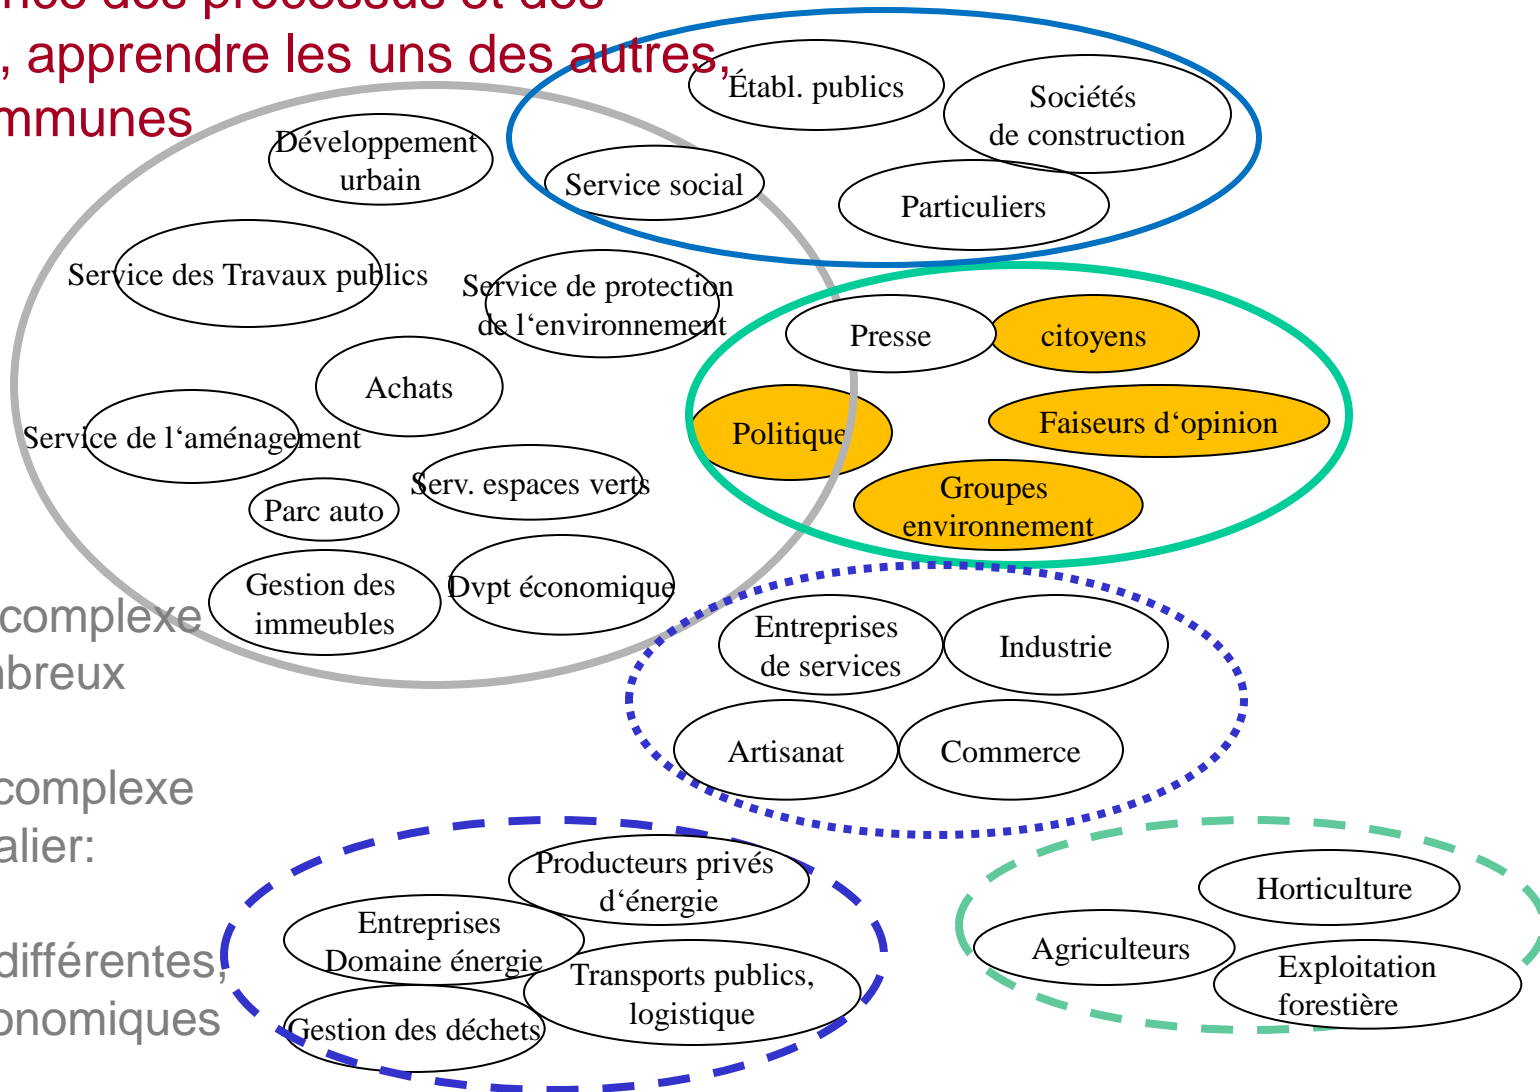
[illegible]nce des processus et des
, apprendre les uns des autres,
mmunes

complexe
breux

complexe
alier:

différentes,
onomiques

Établ. publics
Sociétés de construction
Service social
Particuliers
Développement urbain
Service des Travaux publics
Service de protection de l'environnement
Presse
citoyens
Achats
Politique
Faiseurs d'opinion
Service de l'aménagement
Serv. espaces verts
Parc auto
Groupes environnement
Gestion des immeubles
Dvpt économique
Entreprises de services
Industrie
Artisanat
Commerce
Producteurs privés d'énergie
Entreprises Domaine énergie
Transports publics, logistique
Gestion des déchets
Horticulture
Agriculteurs
Exploitation forestière